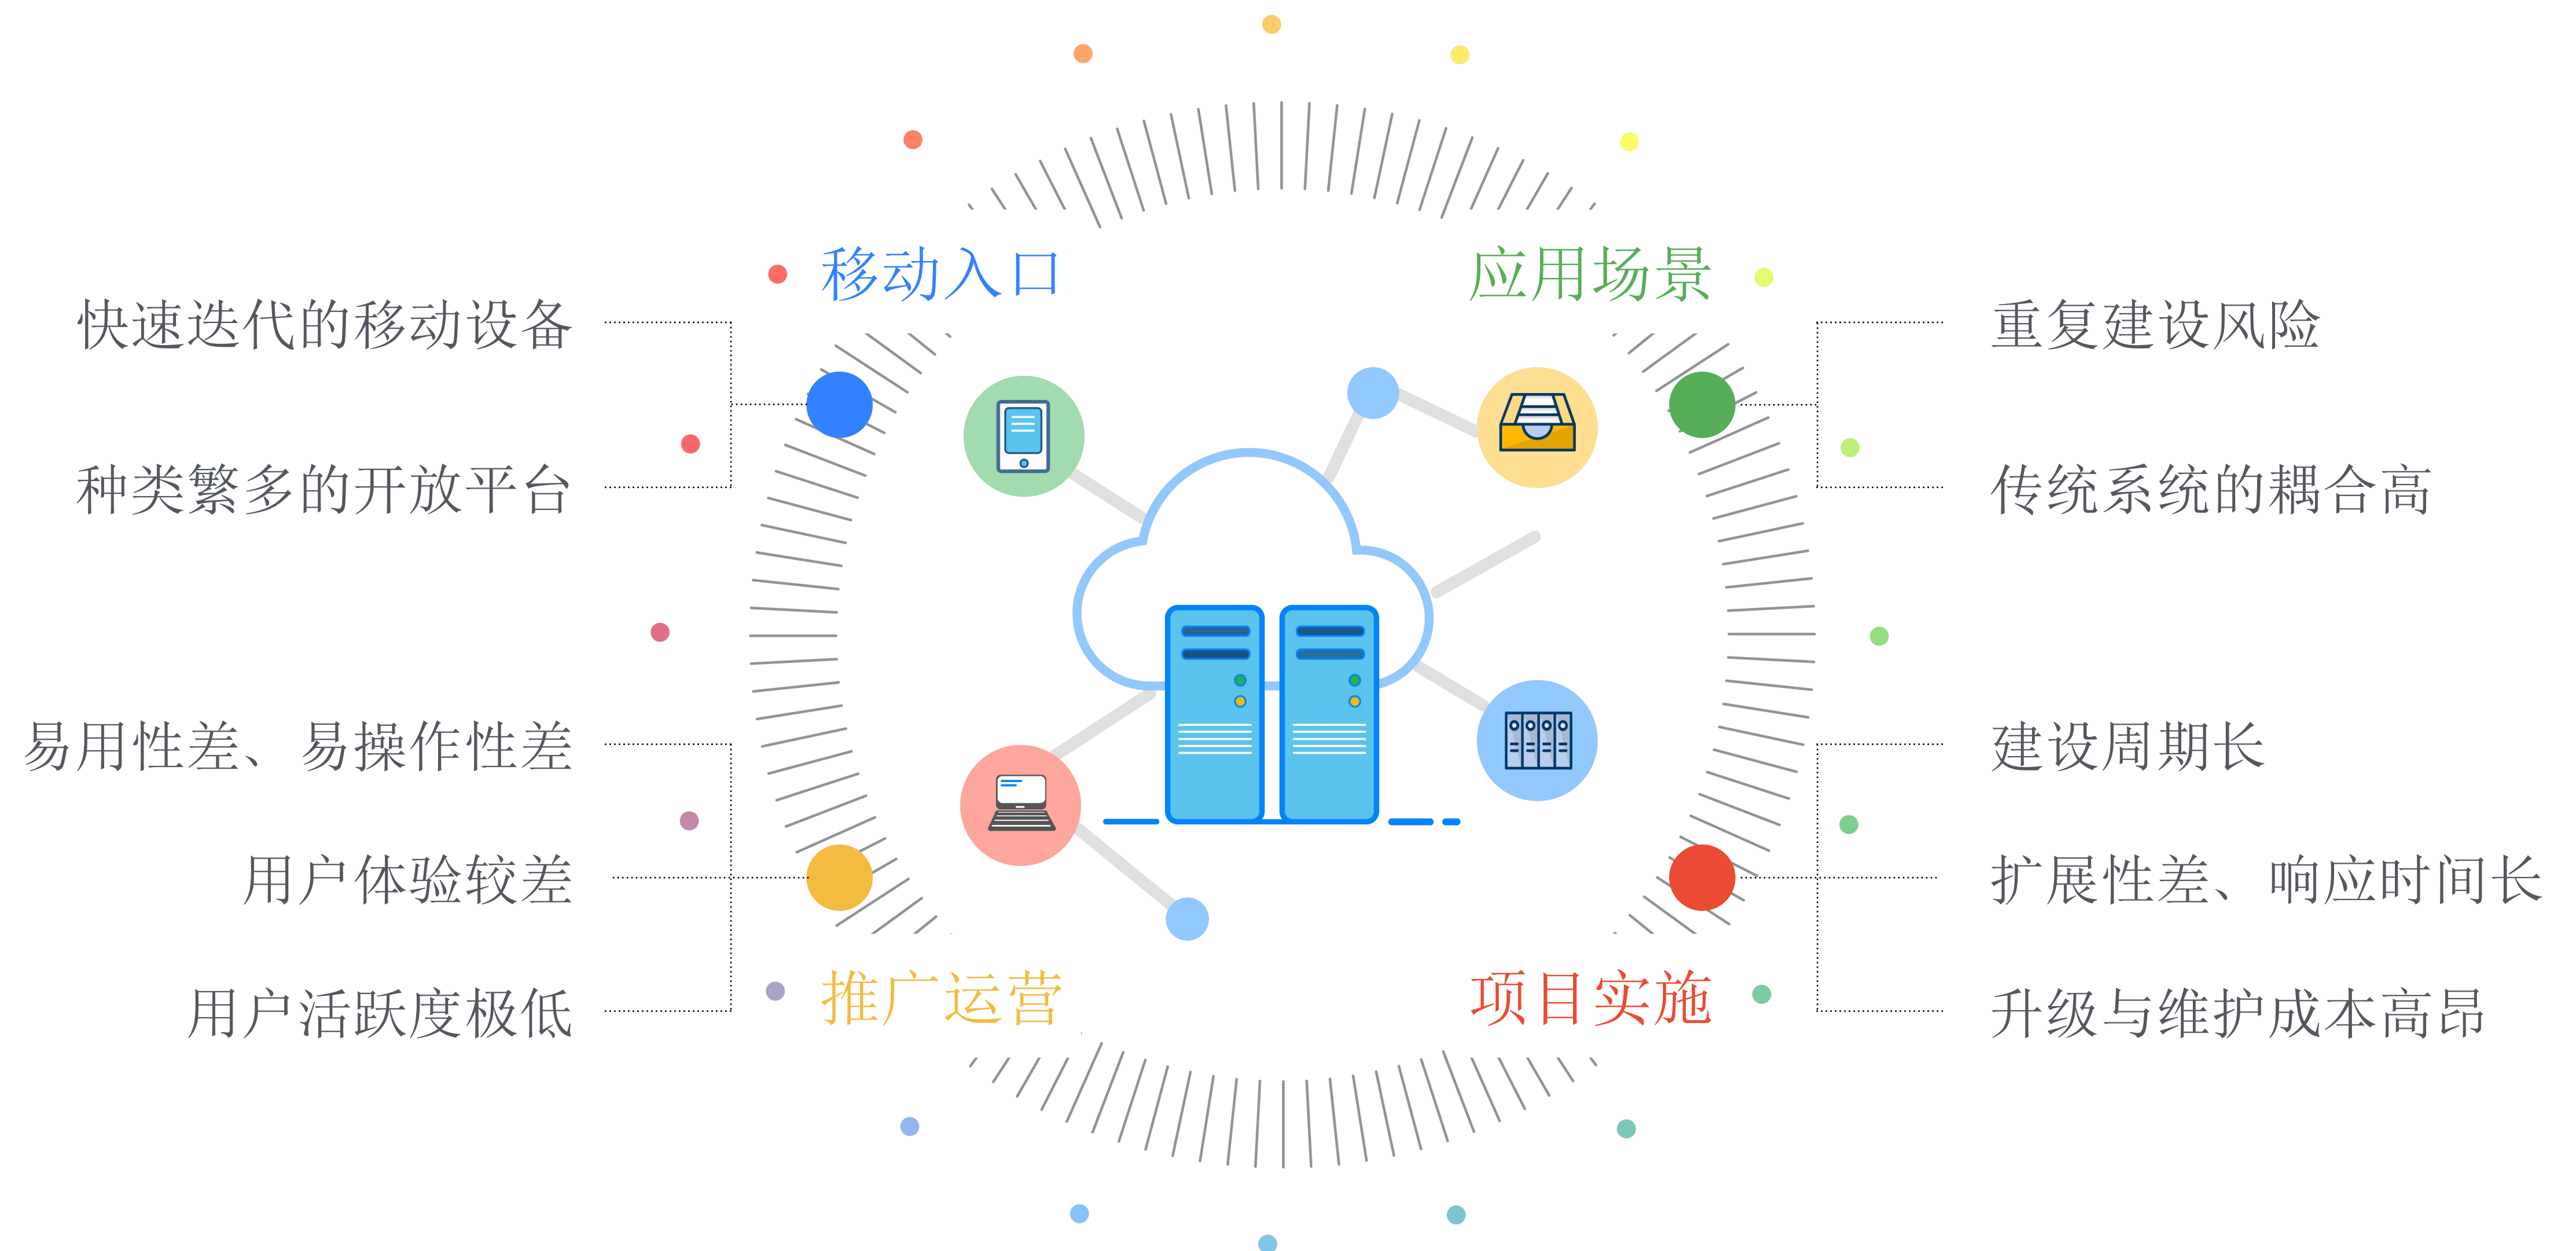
移动入口

应用场景

快速迭代的移动设备

种类繁多的开放平台

重复建设风险

传统系统的耦合高

易用性差、易操作性差

用户体验较差

用户活跃度极低

建设周期长

扩展性差、响应时间长

升级与维护成本高昂

推广运营

项目实施